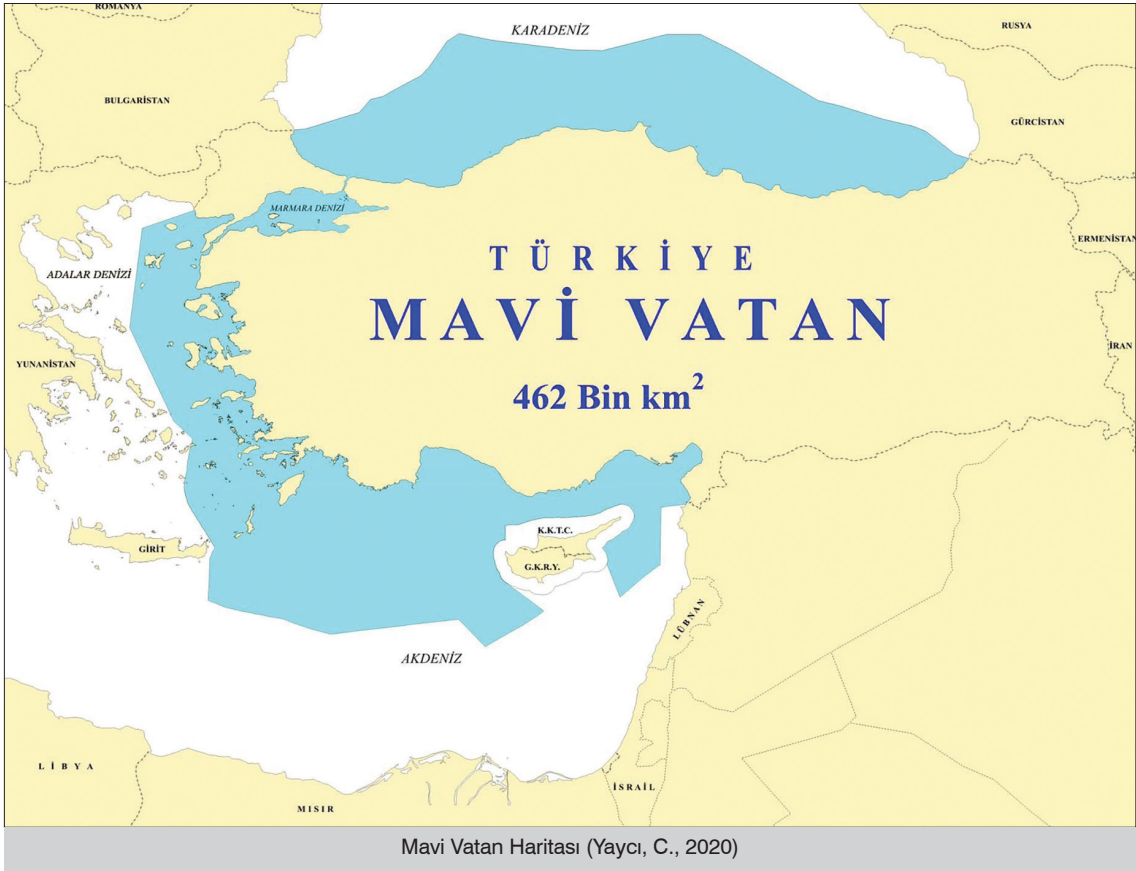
ROMANYA

KARADENİZ

RUSYA

BULGARİSTAN

GÜRCİSTAN

MARMARA DENİZİ

ERMENİSTAN

TÜRKİYE

MAVİ VATAN

ADALAR DENİZİ

İRAN

YUNANİSTAN

462 Bin km$^2$

K.K.T.C.

G.K.R.Y.

GİRİT

LÜBNAN

AKDENİZ

LİBYA

İSRAİL

MISIR

Mavi Vatan Haritası (Yaycı, C., 2020)